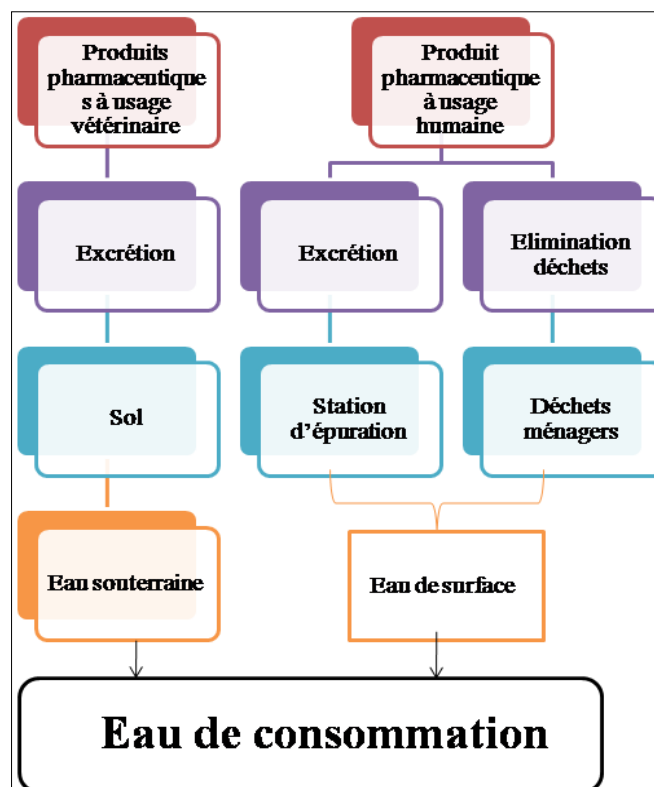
Produits pharmaceutiques à usage vétérinaire

Produit pharmaceutique à usage humaine

Excrétion

Excrétion

Elimination déchets

Sol

Station d'épuration

Déchets ménagers

Eau souterraine

Eau de surface

Eau de consommation